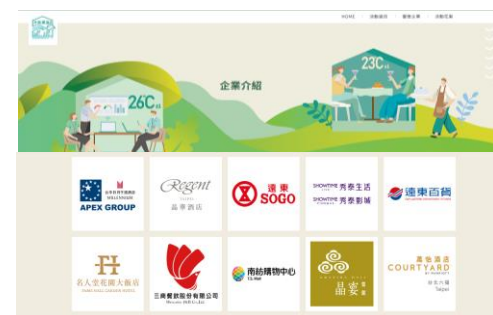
HOME | 活動最新 | 響應企業 | 活動花絮

26°C

企業介紹

23°C

APEX GROUP

Regent 晶華酒店

遠東 SOGO

SHOWTIME 秀泰生活 SHOWTIME 秀泰影城

遠東百貨

名人堂花園大飯店

三商餐飲股份有限公司

南紡購物中心

晶宴

萬怡酒店 COURTYARD Taipei